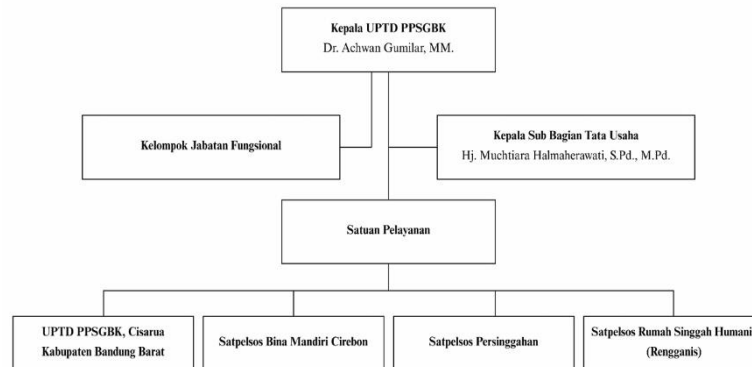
Kepala UPTD PPSGBK
Dr. Achwan Gumilar, MM.

Kelompok Jabatan Fungsional

Kepala Sub Bagian Tata Usaha
Hj. Muchtiara Halmaherawati, S.Pd., M.Pd.

Satuan Pelayanan

UPTD PPSGBK, Cisarua Kabupaten Bandung Barat

Satpelsos Bina Mandiri Cirebon

Satpelsos Persinggahan

Satpelsos Rumah Singgah Humani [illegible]
(Rengganis)